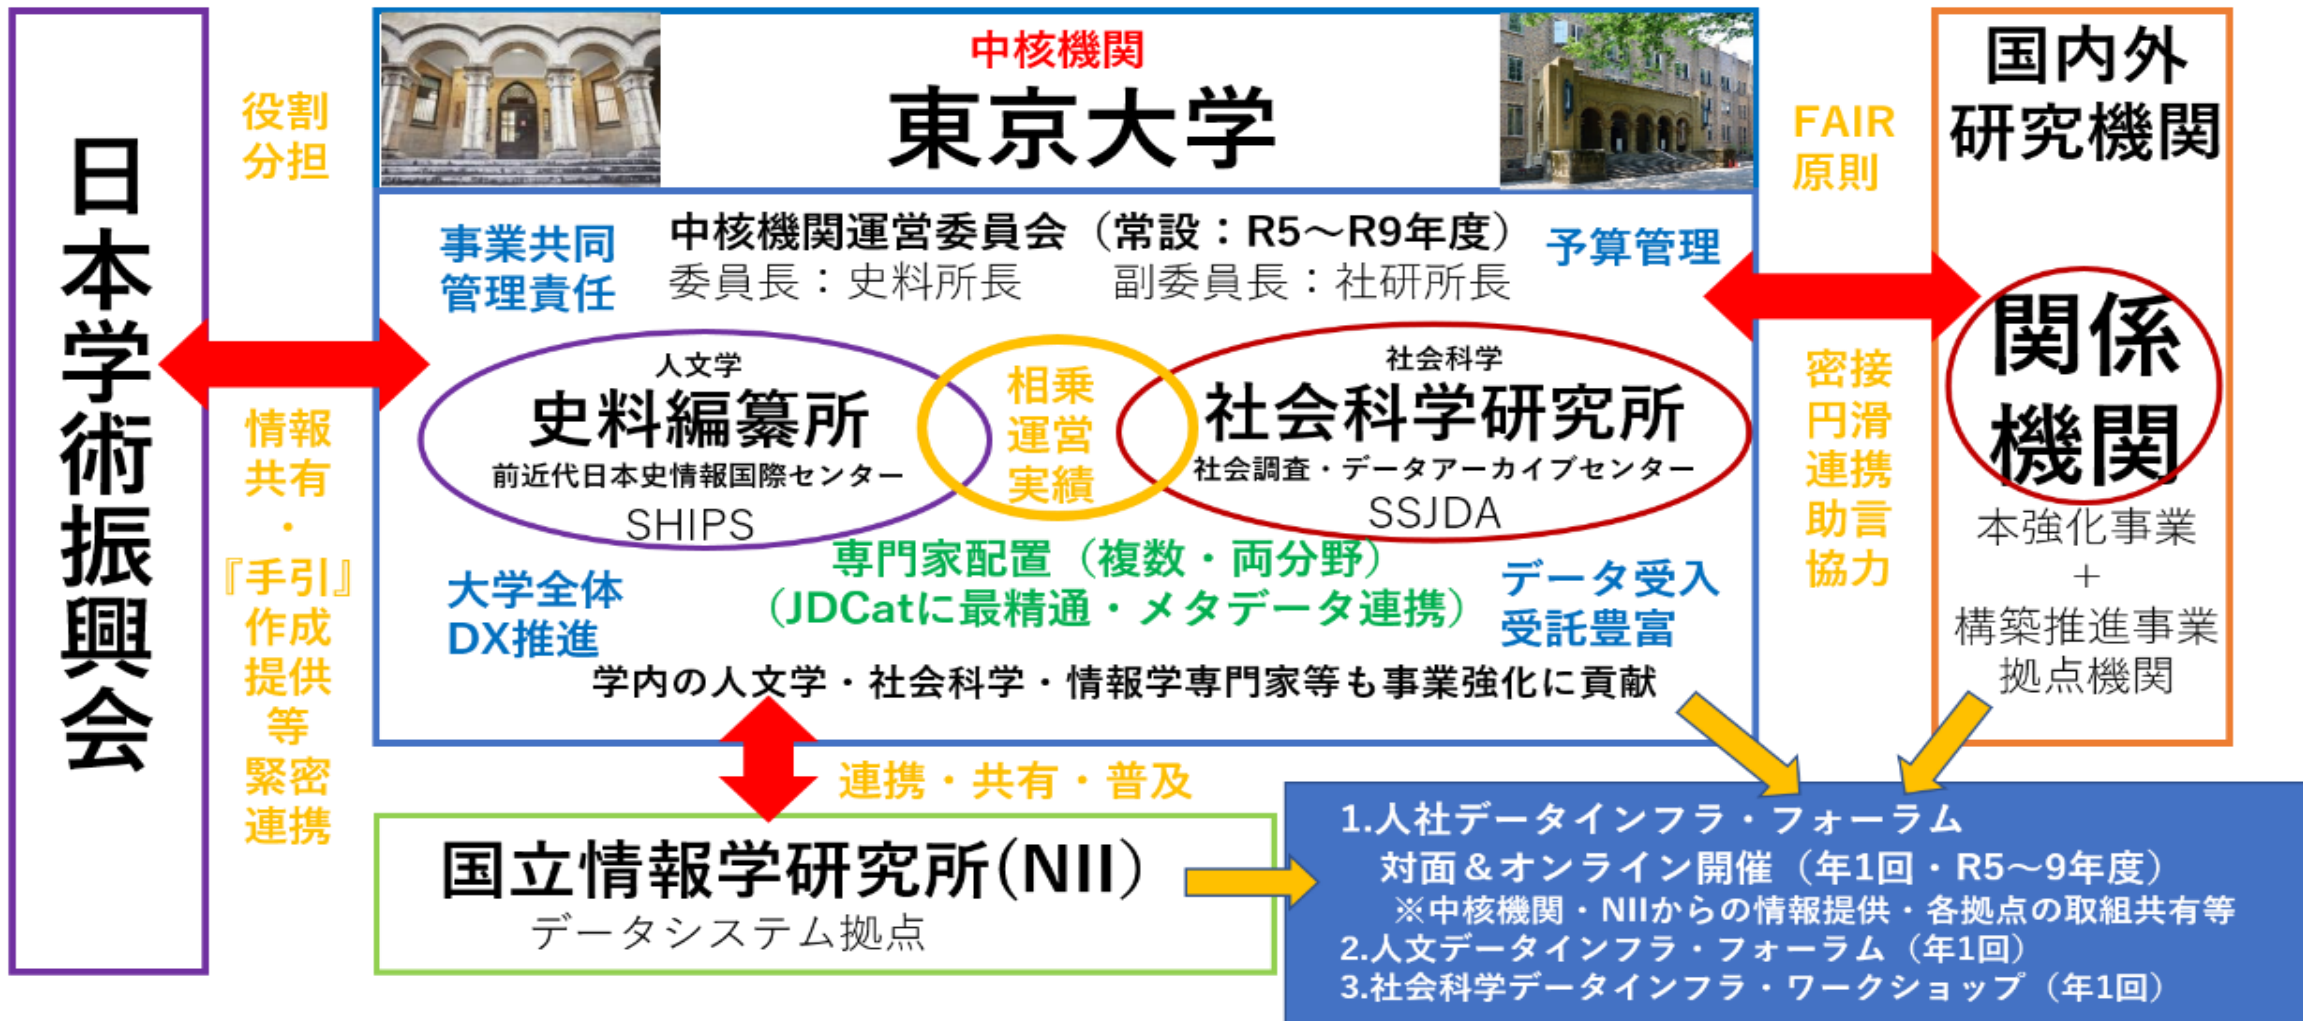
日本学術振興会

役割分担

情報共有・『手引』作成提供等緊密連携

中核機関
東京大学

事業共同管理責任

中核機関運営委員会（常設：R5～R9年度）
委員長：史料所長　副委員長：社研所長

予算管理

人文学
史料編纂所
前近代日本史情報国際センター
SHIPS

相乗運営実績

社会科学
社会科学研究所
社会調査・データアーカイブセンター
SSJDA

大学全体DX推進

専門家配置（複数・両分野）
（JDCatに最精通・メタデータ連携）

データ受入受託豊富

学内の人文学・社会科学・情報学専門家等も事業強化に貢献

FAIR原則

国内外研究機関

密接円滑連携助言協力

関係機関
本強化事業
＋
構築推進事業
拠点機関

連携・共有・普及

国立情報学研究所(NII)
データシステム拠点

1.人社データインフラ・フォーラム
対面＆オンライン開催（年1回・R5～9年度）
※中核機関・NIIからの情報提供・各拠点の取組共有等
2.人文データインフラ・フォーラム（年1回）
3.社会科学データインフラ・ワークショップ（年1回）